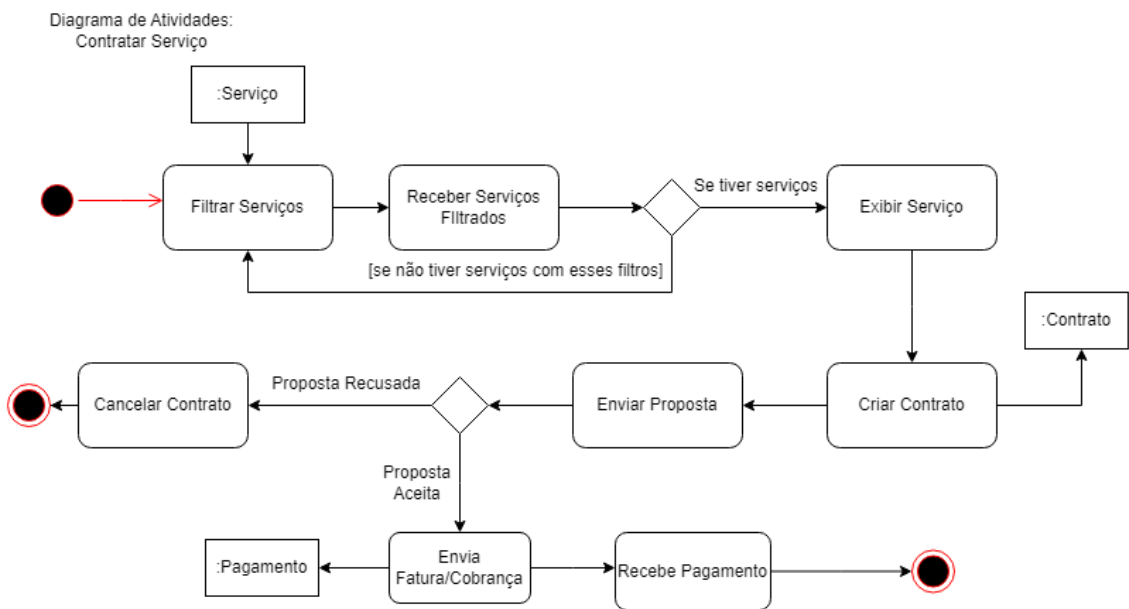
Diagrama de Atividades:
Contratar Serviço

:Serviço

Filtrar Serviços

Receber Serviços FIltrados

Se tiver serviços

Exibir Serviço

[se não tiver serviços com esses filtros]

:Contrato

Cancelar Contrato

Proposta Recusada

Enviar Proposta

Criar Contrato

Proposta Aceita

:Pagamento

Envia Fatura/Cobrança

Recebe Pagamento